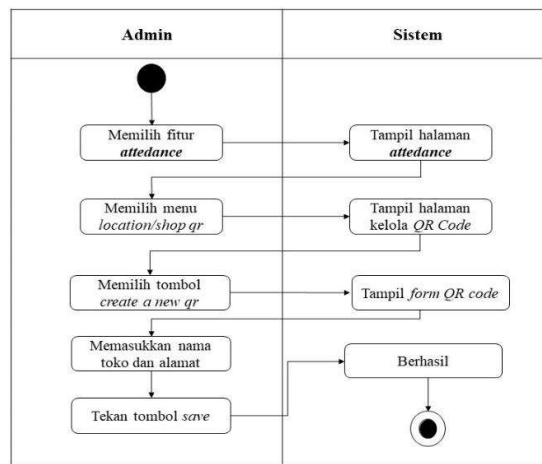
Admin

Sistem

Memilih fitur *attedance*

Tampil halaman *attedance*

Memilih menu *location/shop qr*

Tampil halaman kelola *QR Code*

Memilih tombol *create a new qr*

Tampil *form QR code*

Memasukkan nama toko dan alamat

Berhasil

Tekan tombol *save*